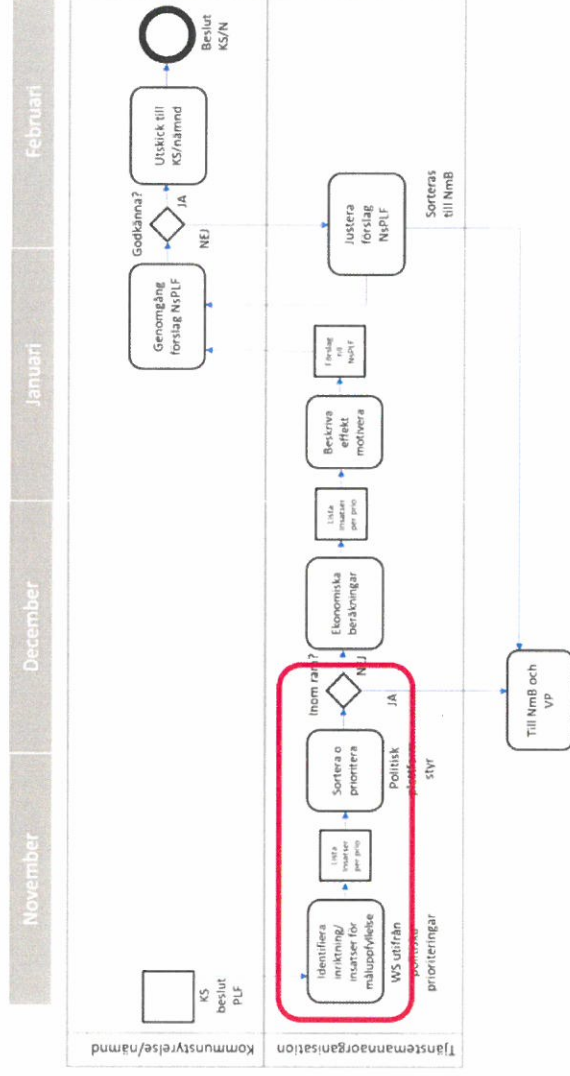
November
December
Januari
Februari

Kommunstyrelse/nämnd
Tjänstemannaorganisation

KS beslut PLF

Identifiera inriktning/ insatser för måluppfyllelse

WS utifrån politiska prioriteringar

Lista insatser per prio

Sortera o prioritera

Politisk plattform styr

Inom ram?

NEJ

JA

Till NmB och VP

Ekonomiska beräkningar

Lista insatser per prio

Beskriva effekt motivera

Förslag till NsPLF

Genomgång förslag NsPLF

Godkänna?

JA

NEJ

Justera förslag NsPLF

Sorteras till NmB

Utskick till KS/nämnd

Beslut KS/N